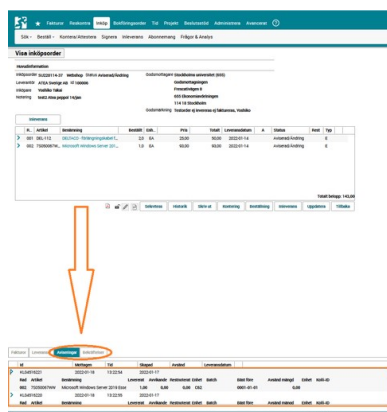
Fakturor Reskontra Inköp Bokföringsorder Tid Projekt Beslutsstöd Administration Avancerat

Sök Beställ Kontera/Attestera Signera Leverans Abonnemang Frågor & Analys

Visa inköpsorder

Huvudinformation

Inköpsorder 3U220114-37 Webshop Status Aviserad/ändring Godsmottagare Stockholms universitet (SSO)
Leverantör ATEA Sverige AB VF 138006 Godsmottagningen
Inköpare Vadiko Yakai Frescativägen 8
Notering test3 Atea pappit 14/jan SSS Ekonomiavdelningen
114 18 Stockholm
Godsmärkning Testorder ej leverans ej fakturera, Vadiko

Internrema

| | R. | Artikel | Benämning | Beställt | Enh. | Pris | Totalt | Leveransdatum | A | Status | Rest | Typ |
|---|---|---|---|---|---|---|---|---|---|---|---|---|
| > | 001 | SKL-112 | SKL/0470 - Wiring-angivande f... | 2,0 | EA | 25,00 | 50,00 | 2022-01-14 | | Avisera/Ändring | | |
| > | 002 | 7S0000E7W... | Microsoft Windows Server 201... | 1,0 | EA | 60,00 | 60,00 | 2022-01-14 | | Avisera/Ändring | | |

Totalt belopp: 142,00

Leverans Historik Skriv ut Notering Bokföring Inleverans Uppdatera Tillbaka

Fakturor Leverans Aviseringar Inleveranser

| Id | Mottagen | Tid | Skapad | Avsänd | Leveransdatum |
|---|---|---|---|---|---|
| KL 68156221 | 2022-01-18 | 13:22:54 | 2022-01-17 | | |

| Rad | Artikel | Benämning | Levererat | Avvikande | Restnoterat | Enhet | Batch | Bäst före | Avsänd mängd | Enhet | Kolli-ID |
|---|---|---|---|---|---|---|---|---|---|---|---|
| 002 | 7S0000E7W | Microsoft Windows Server 2019 Essd | 1,00 | 0,00 | 0,00 | CS2 | | 0001-01-01 | | 0,00 | |

| Id | Mottagen | Tid | Skapad | Avsänd | Leveransdatum |
|---|---|---|---|---|---|
| KL68156220 | 2022-01-18 | 13:22:55 | 2022-01-17 | | |

| Rad | Artikel | Benämning | Levererat | Avvikande | Restnoterat | Enhet | Batch | Bäst före | Avsänd mängd | Enhet | Kolli-ID |
|---|---|---|---|---|---|---|---|---|---|---|---|